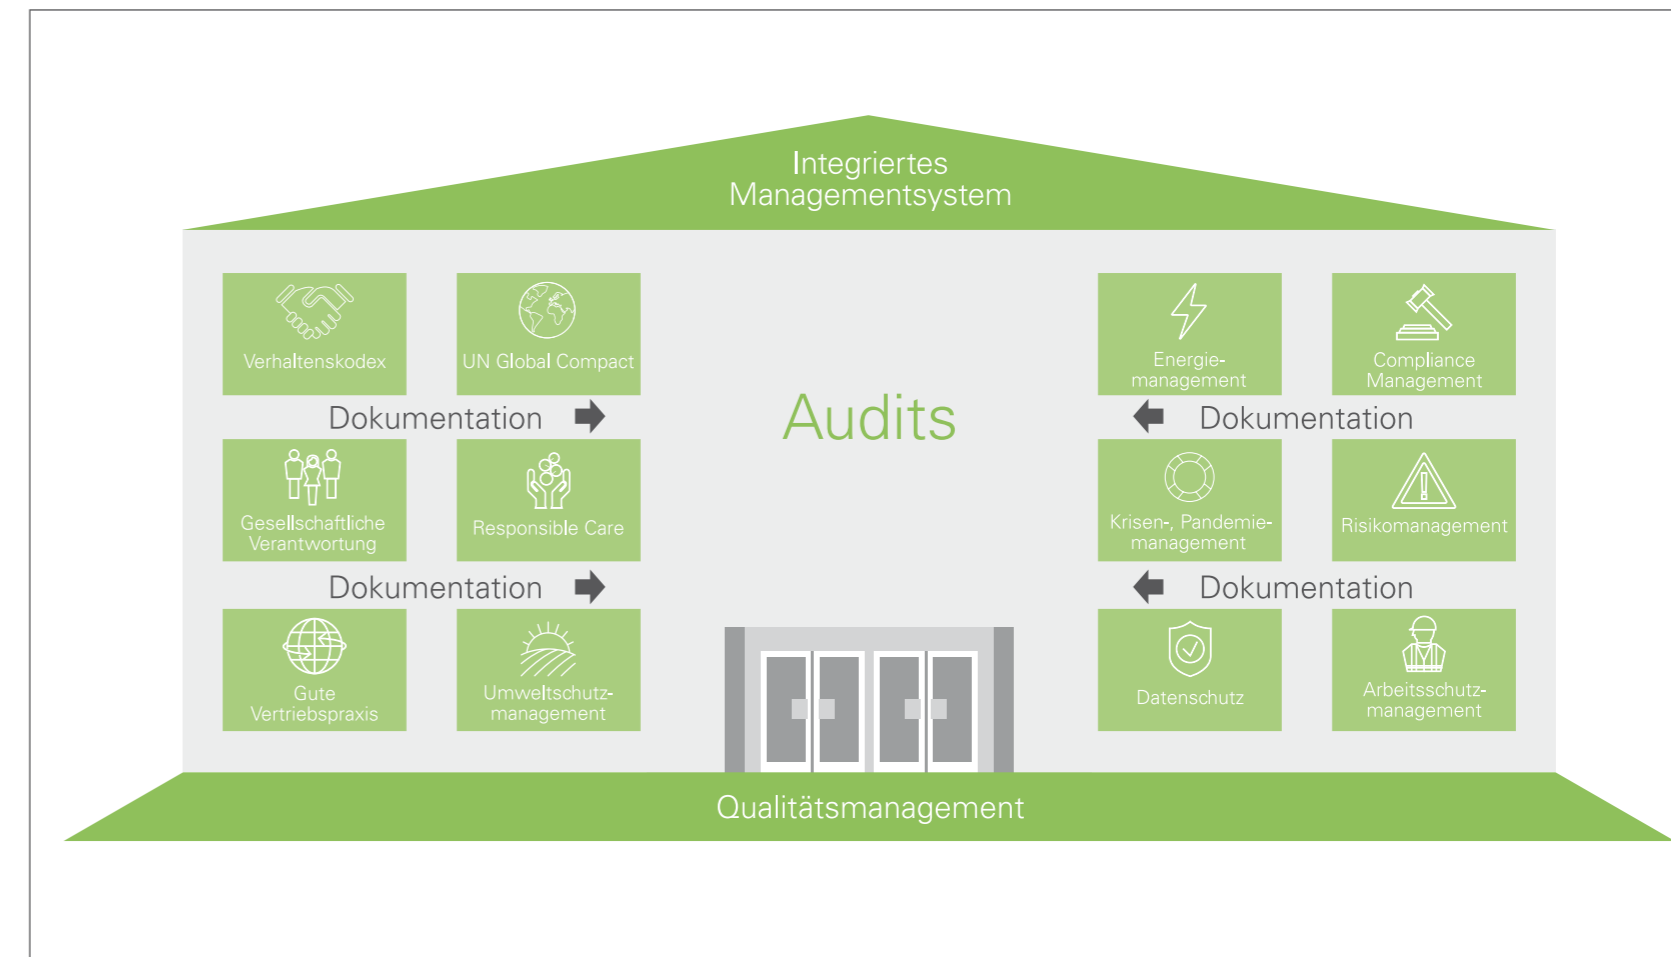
Integriertes Managementsystem

Verhaltenskodex

UN Global Compact

Dokumentation

Gesellschaftliche Verantwortung

Responsible Care

Dokumentation

Gute Vertriebspraxis

Umweltschutzmanagement

Audits

Energiemanagement

Compliance Management

Dokumentation

Krisen-, Pandemiemanagement

Risikomanagement

Dokumentation

Datenschutz

Arbeitsschutzmanagement

Qualitätsmanagement